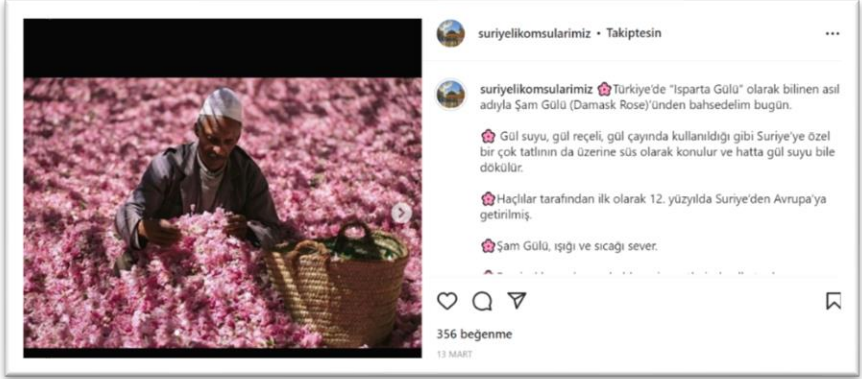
suriyelikomsularimiz • Takiptesin

suriyelikomsularimiz 🌸Türkiye'de "Isparta Gülü" olarak bilinen asıl adıyla Şam Gülü (Damask Rose)'ünden bahsedelim bugün.

🌸 Gül suyu, gül reçeli, gül çayında kullanıldığı gibi Suriye'ye özel bir çok tatlının da üzerine süs olarak konulur ve hatta gül suyu bile dökülür.

🌸Haçlılar tarafından ilk olarak 12. yüzyılda Suriye'den Avrupa'ya getirilmiş.

🌸Şam Gülü, ışığı ve sıcağı sever.

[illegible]

356 beğenme

13 MART